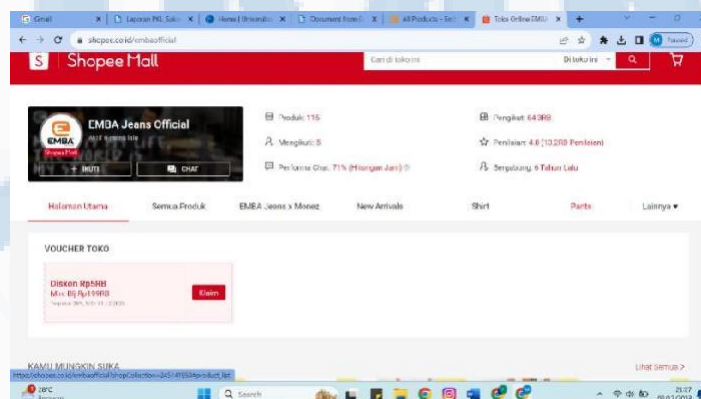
Gmail | Laporan PKL Seko | Home | Universitas | Document from | All Products - Seller | Toko Online EMBA | +

shopee.co.id/embaofficial

Paused

S Shopee Mall

Cari di toko ini

Di toko ini

EMBA Jeans Official

Aktif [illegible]

+ IKUTI

CHAT

Shopee Mall

EMBA

Produk: 116

Mengikuti: 5

Performa Chat: 71% (Hitungan Jam)

Pengikut: 643RB

Penilaian: 4.8 (13,2RB Penilaian)

Bergabung: 6 Tahun Lalu

Halaman Utama | Semua Produk | EMBA Jeans x Monez | New Arrivals | Shirt | Pants | Lainnya

VOUCHER TOKO

Diskon Rp5RB
Min. Blj Rp199RB
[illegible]

Klaim

KAMU MUNGKIN SUKA

Lihat Semua >

https://shopee.co.id/embaofficial/shopCollection=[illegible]

28°C
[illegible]

Search

21:27
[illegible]